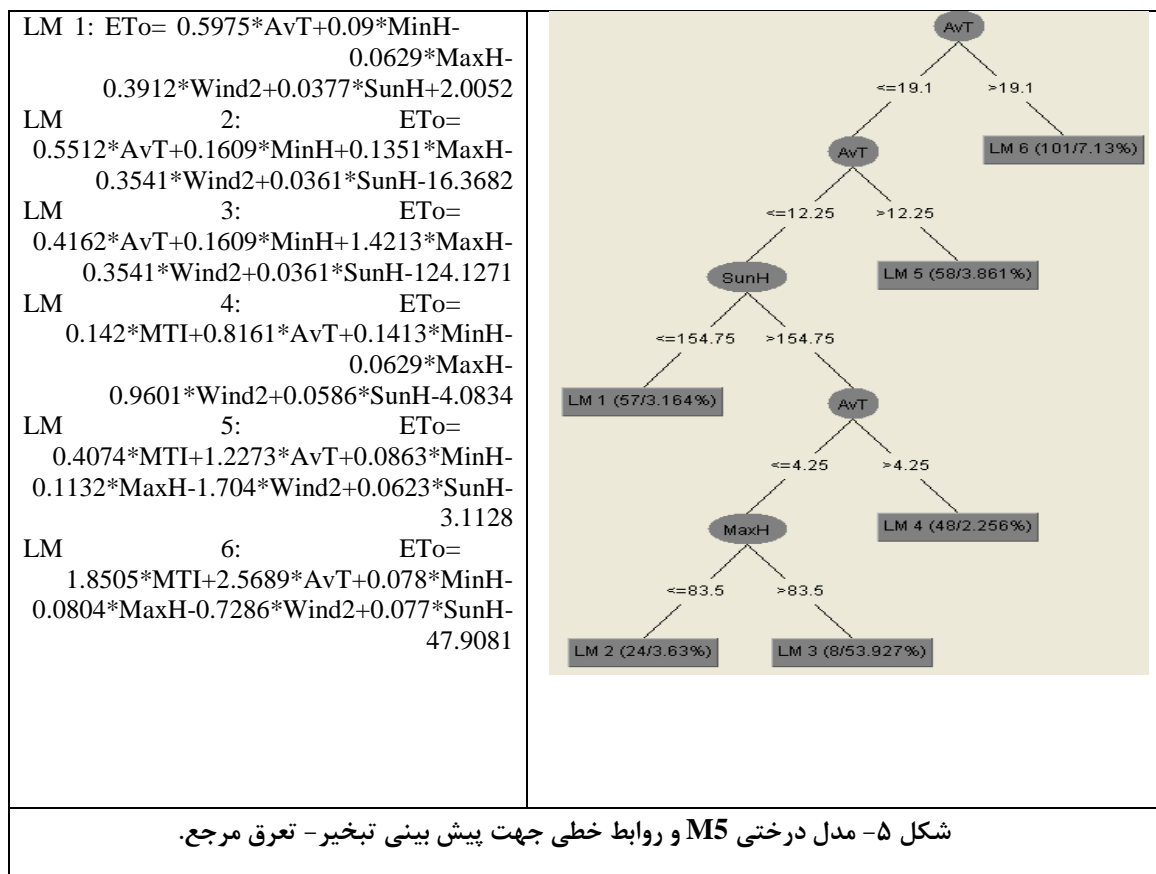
LM 1: ETo= 0.5975*AvT+0.09*MinH-0.0629*MaxH-0.3912*Wind2+0.0377*SunH+2.0052
LM 2: ETo= 0.5512*AvT+0.1609*MinH+0.1351*MaxH-0.3541*Wind2+0.0361*SunH-16.3682
LM 3: ETo= 0.4162*AvT+0.1609*MinH+1.4213*MaxH-0.3541*Wind2+0.0361*SunH-124.1271
LM 4: ETo= 0.142*MTI+0.8161*AvT+0.1413*MinH-0.0629*MaxH-0.9601*Wind2+0.0586*SunH-4.0834
LM 5: ETo= 0.4074*MTI+1.2273*AvT+0.0863*MinH-0.1132*MaxH-1.704*Wind2+0.0623*SunH-3.1128
LM 6: ETo= 1.8505*MTI+2.5689*AvT+0.078*MinH-0.0804*MaxH-0.7286*Wind2+0.077*SunH-47.9081

AvT
<=19.1
>19.1
AvT
LM 6 (101/7.13%)
<=12.25
>12.25
SunH
LM 5 (58/3.861%)
<=154.75
>154.75
LM 1 (57/3.164%)
AvT
<=4.25
>4.25
MaxH
LM 4 (48/2.256%)
<=83.5
>83.5
LM 2 (24/3.63%)
LM 3 (8/53.927%)

شکل ۵- مدل درختی M5 و روابط خطی جهت پیش بینی تبخیر- تعرق مرجع.